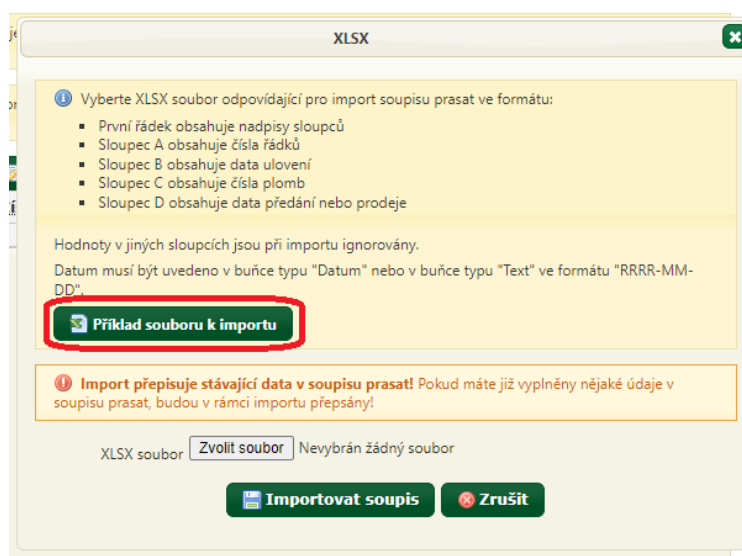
XLSX

Vyberte XLSX soubor odpovídající pro import soupisu prasat ve formátu:

- První řádek obsahuje nadpisy sloupců
- Sloupec A obsahuje čísla řádků
- Sloupec B obsahuje data ulovení
- Sloupec C obsahuje čísla plomb
- Sloupec D obsahuje data předání nebo prodeje

Hodnoty v jiných sloupcích jsou při importu ignorovány.

Datum musí být uvedeno v buňce typu "Datum" nebo v buňce typu "Text" ve formátu "RRRR-MM-DD".

Příklad souboru k importu

Import přepisuje stávající data v soupisu prasat! Pokud máte již vyplněny nějaké údaje v soupisu prasat, budou v rámci importu přepsány!

XLSX soubor Zvolit soubor Nevybrán žádný soubor

Importovat soupis Zrušit